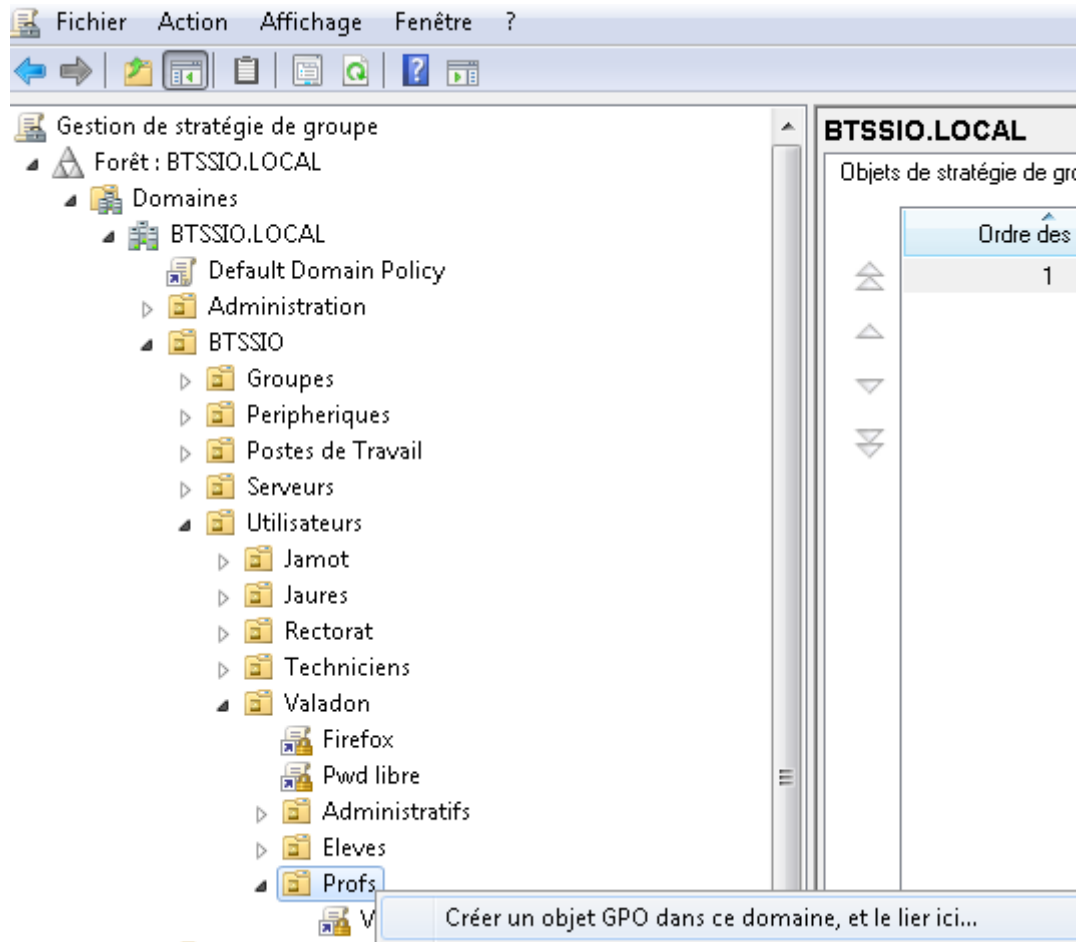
Fichier Action Affichage Fenêtre ?

Gestion de stratégie de groupe
Forêt : BTSSIO.LOCAL
Domaines
BTSSIO.LOCAL
Default Domain Policy
Administration
BTSSIO
Groupes
Peripheriques
Postes de Travail
Serveurs
Utilisateurs
Jamot
Jaures
Rectorat
Techniciens
Valadon
Firefox
Pwd libre
Administratifs
Eleves
Profs
V

BTSSIO.LOCAL
Objets de stratégie de gro

| Ordre des |
|---|
| 1 |

Créer un objet GPO dans ce domaine, et le lier ici...